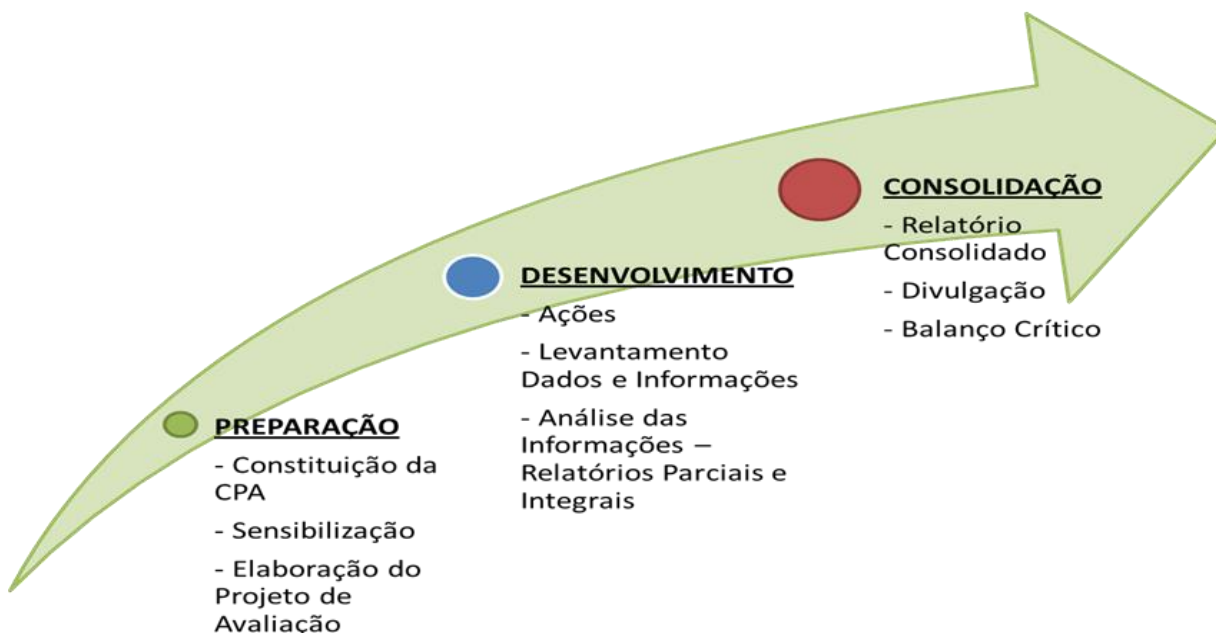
PREPARAÇÃO

- Constituição da CPA

- Sensibilização

- Elaboração do Projeto de Avaliação

DESENVOLVIMENTO

- Ações

- Levantamento Dados e Informações

- Análise das Informações – Relatórios Parciais e Integrais

CONSOLIDAÇÃO

- Relatório Consolidado

- Divulgação

- Balanço Crítico